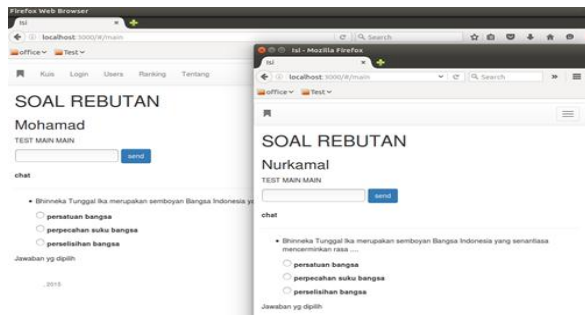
Firefox Web Browser
Isi
localhost:3000/#/main
Search
office
Test
Kuis Login Users Ranking Tentang
SOAL REBUTAN
Mohamad
TEST MAIN MAIN
send
chat
Bhinneka Tunggal Ika merupakan semboyan Bangsa Indonesia y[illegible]
persatuan bangsa
perpecahan suku bangsa
perselisihan bangsa
Jawaban yg dipilih
2015

Isi - Mozilla Firefox
Isi
localhost:3000/#/main
Search
office
Test
SOAL REBUTAN
Nurkamal
TEST MAIN MAIN
send
chat
Bhinneka Tunggal Ika merupakan semboyan Bangsa Indonesia yang senantiasa mencerminkan rasa ....
persatuan bangsa
perpecahan suku bangsa
perselisihan bangsa
Jawaban yg dipilih